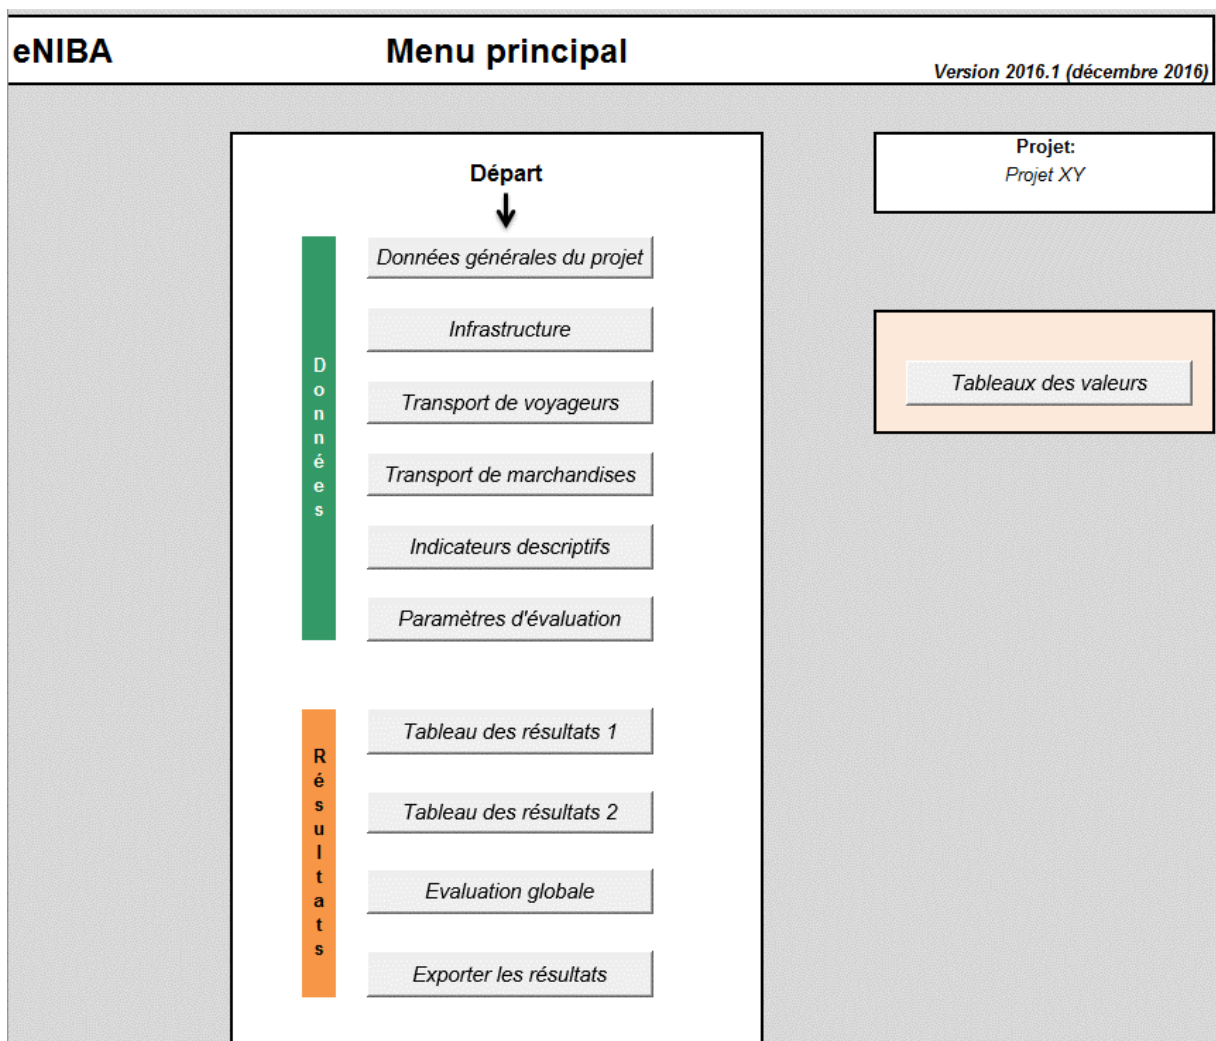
eNIBA

Menu principal

Version 2016.1 (décembre 2016)

Départ

Données

Données générales du projet

Infrastructure

Transport de voyageurs

Transport de marchandises

Indicateurs descriptifs

Paramètres d'évaluation

Résultats

Tableau des résultats 1

Tableau des résultats 2

Evaluation globale

Exporter les résultats

Projet:
Projet XY

Tableaux des valeurs